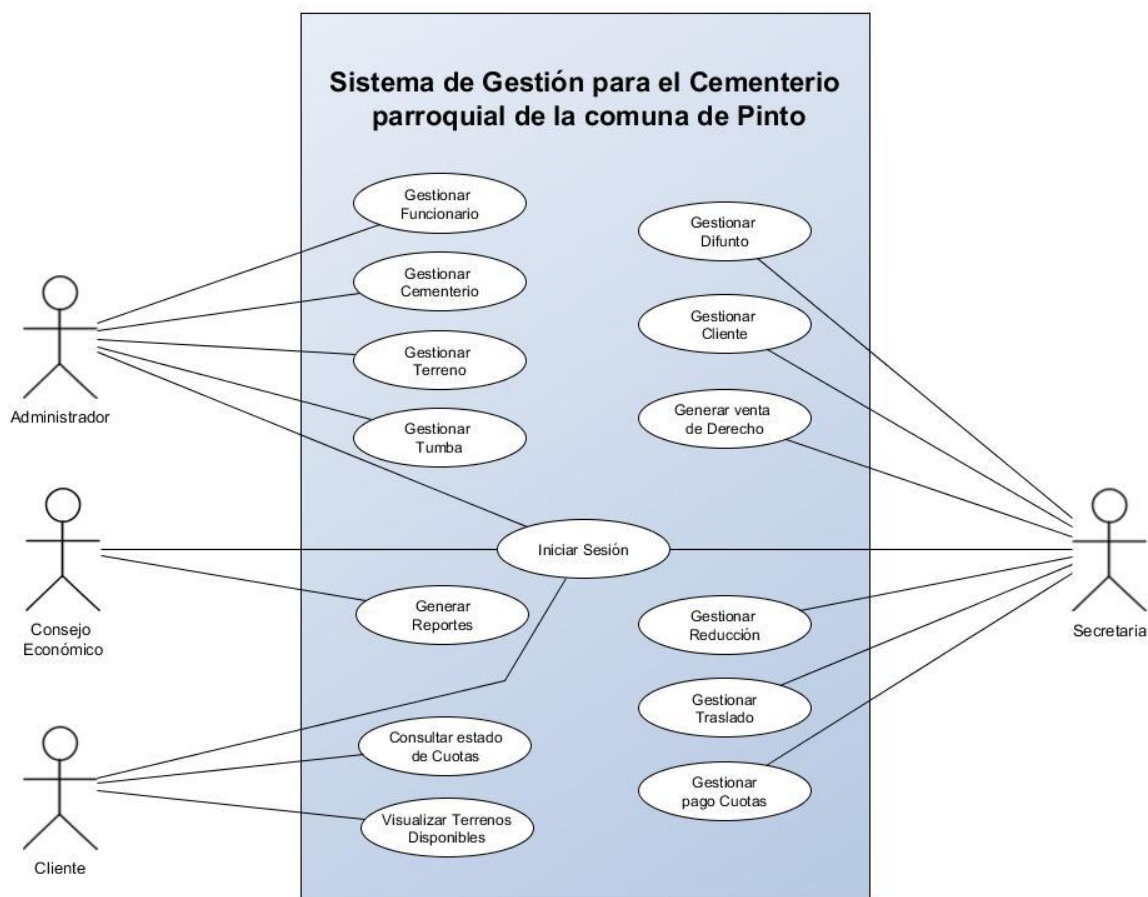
Sistema de Gestión para el Cementerio parroquial de la comuna de Pinto

Gestionar Funcionario

Gestionar Cementerio

Gestionar Terreno

Gestionar Tumba

Gestionar Difunto

Gestionar Cliente

Generar venta de Derecho

Iniciar Sesión

Generar Reportes

Gestionar Reducción

Gestionar Traslado

Gestionar pago Cuotas

Consultar estado de Cuotas

Visualizar Terrenos Disponibles

Administrador

Consejo Económico

Cliente

Secretaria